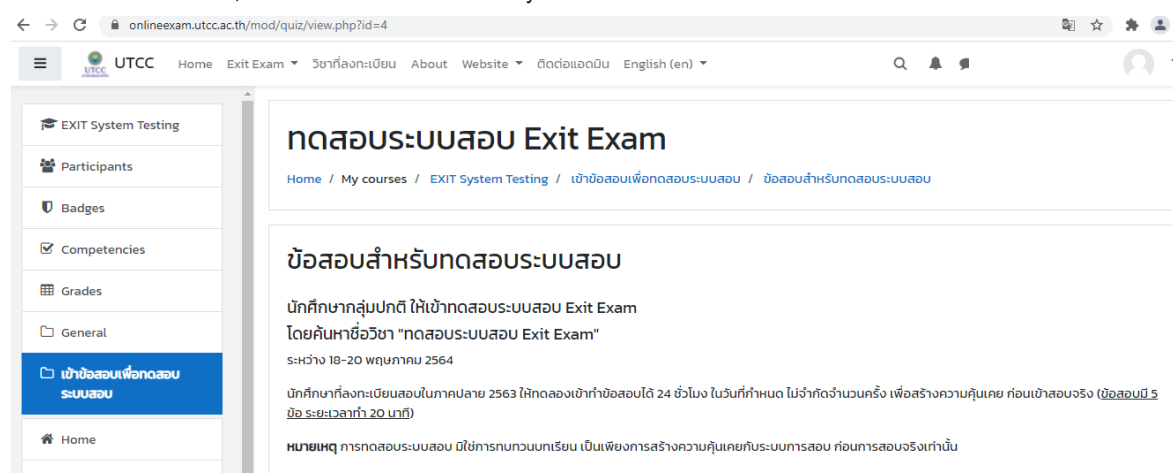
onlineexam.utcc.ac.th/mod/quiz/view.php?id=4

UTCC Home Exit Exam วิชาที่ลงทะเบียน About Website ติดต่อแอดมิน English (en)

EXIT System Testing
Participants
Badges
Competencies
Grades
General
เข้าข้อสอบเพื่อทดสอบระบบสอบ
Home

ทดสอบระบบสอบ Exit Exam

Home / My courses / EXIT System Testing / เข้าข้อสอบเพื่อทดสอบระบบสอบ / ข้อสอบสำหรับทดสอบระบบสอบ

ข้อสอบสำหรับทดสอบระบบสอบ

นักศึกษากลุ่มปกติ ให้เข้าทดสอบระบบสอบ Exit Exam
โดยค้นหาชื่อวิชา "ทดสอบระบบสอบ Exit Exam"
ระหว่าง 18-20 พฤษภาคม 2564

นักศึกษาที่ลงทะเบียนสอบในภาคปลาย 2563 ให้ทดลองเข้าทำข้อสอบได้ 24 ชั่วโมง ในวันที่กำหนด ไม่จำกัดจำนวนครั้ง เพื่อสร้างความคุ้นเคย ก่อนเข้าสอบจริง (ข้อสอบมี 5 ข้อ ระยะเวลาทำ 20 นาที)

หมายเหตุ การทดสอบระบบสอบ มิใช่การทบทวนบทเรียน เป็นเพียงการสร้างความคุ้นเคยกับระบบการสอบ ก่อนการสอบจริงเท่านั้น